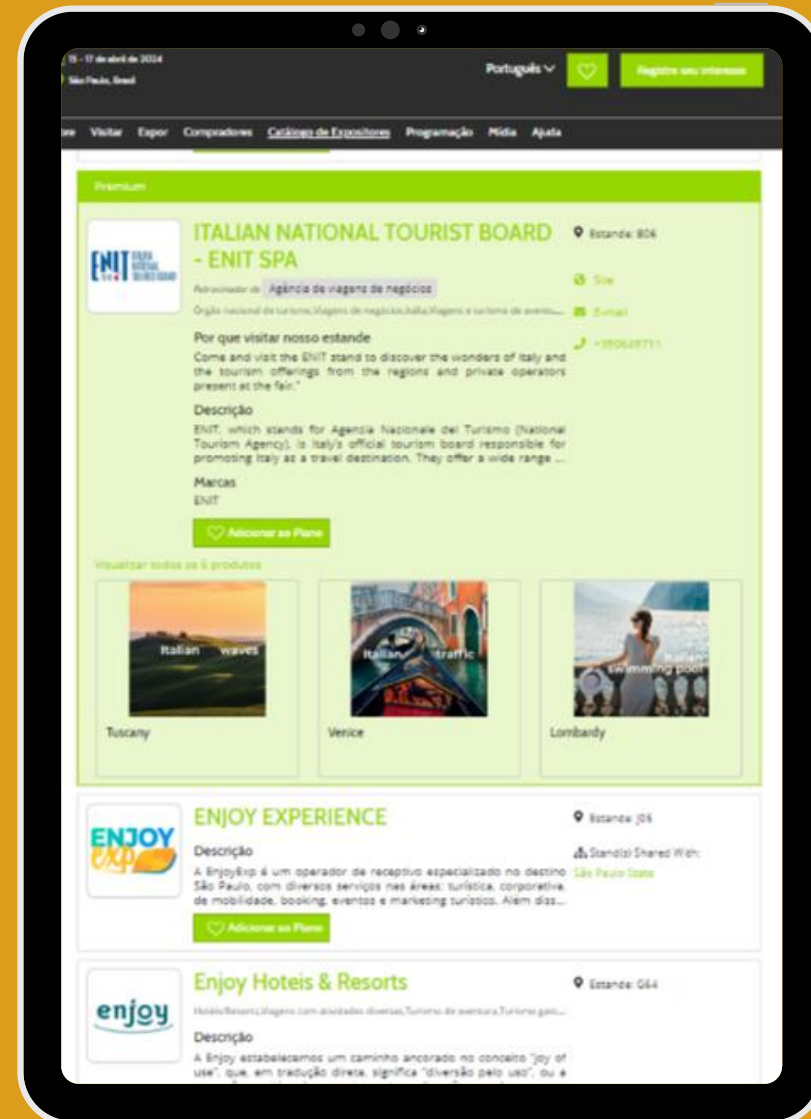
15 - 17 de abril de 2024
São Paulo, Brasil

Português

Registre seu interesse

Visitar Expor Compradores Catálogo de Expositores Programação Mídia Ajuda

Premium

ENIT

ITALIAN NATIONAL TOURIST BOARD - ENIT SPA

Estande: B06

Patrocinador de Agência de viagens de negócios

Site

Órgão nacional de turismo, Viagens de negócios, Itália, Viagens e turismo de aventura...

Email

+390649711

Por que visitar nosso estande

Come and visit the ENIT stand to discover the wonders of Italy and the tourism offerings from the regions and private operators present at the fair."

Descrição

ENIT, which stands for Agenzia Nazionale del Turismo (National Tourism Agency), is Italy's official tourism board responsible for promoting Italy as a travel destination. They offer a wide range ...

Marcas

ENIT

Adicionar ao Plano

Visualizar todos os 6 produtos

Italian waves

Tuscany

Italian traffic

Venice

Italian swimming pool

Lombardy

ENJOY exp

ENJOY EXPERIENCE

Estande: J06

Descrição

Stand(s) Shared With:

A EnjoyExp é um operador de receptivo especializado no destino São Paulo, com diversos serviços nas áreas: turística, corporativa, de mobilidade, booking, eventos e marketing turístico. Além diss...

São Paulo State

Adicionar ao Plano

enjoy

Enjoy Hoteis & Resorts

Estande: G64

Hotéis/Resorts, Viagens com atividades diversas, Turismo de aventura, Turismo gast...

Descrição

A Enjoy estabelecemos um caminho ancorado no conceito "joy of use", que, em tradução direta, significa "diversão pelo uso", ou a